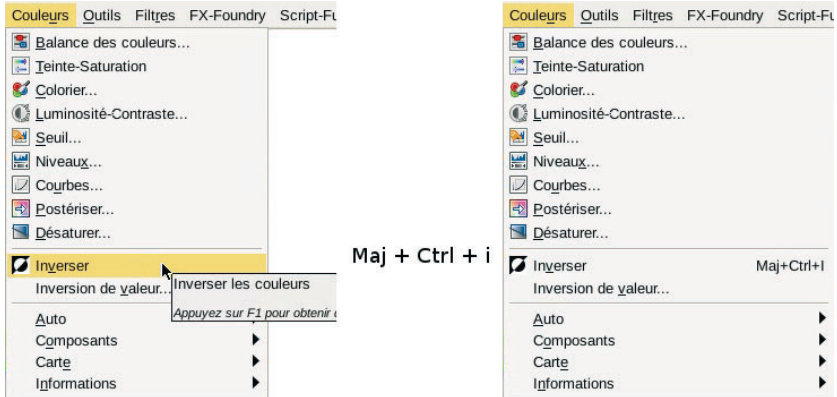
Couleurs Outils Filtres FX-Foundry Script-Fu
Balance des couleurs...
Teinte-Saturation
Colorier...
Luminosité-Contraste...
Seuil...
Niveaux...
Courbes...
Postériser...
Désaturer...
Inverser
Inversion de valeur...
Inverser les couleurs
Appuyez sur F1 pour obtenir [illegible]
Auto
Composants
Carte
Informations

Maj + Ctrl + i

Couleurs Outils Filtres FX-Foundry Script-Fu
Balance des couleurs...
Teinte-Saturation
Colorier...
Luminosité-Contraste...
Seuil...
Niveaux...
Courbes...
Postériser...
Désaturer...
Inverser Maj+Ctrl+I
Inversion de valeur...
Auto
Composants
Carte
Informations